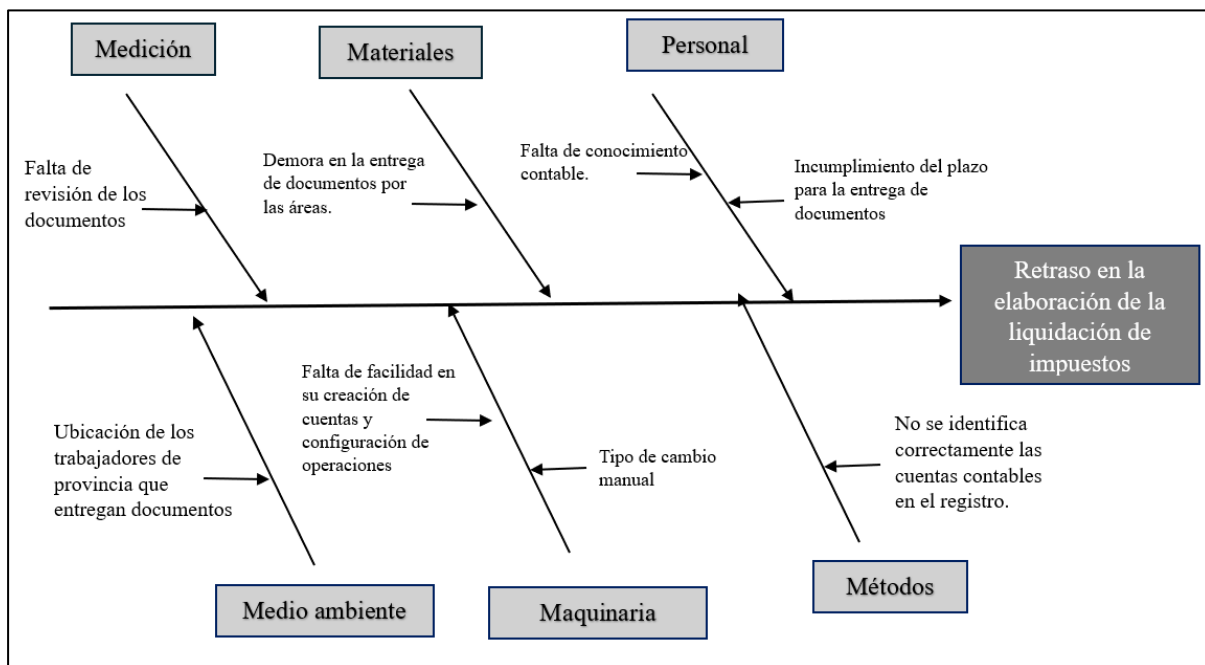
Medición

Materiales

Personal

Falta de revisión de los documentos

Demora en la entrega de documentos por las áreas.

Falta de conocimiento contable.

Incumplimiento del plazo para la entrega de documentos

Retraso en la elaboración de la liquidación de impuestos

Falta de facilidad en su creación de cuentas y configuración de operaciones

Ubicación de los trabajadores de provincia que entregan documentos

Tipo de cambio manual

No se identifica correctamente las cuentas contables en el registro.

Medio ambiente

Maquinaria

Métodos